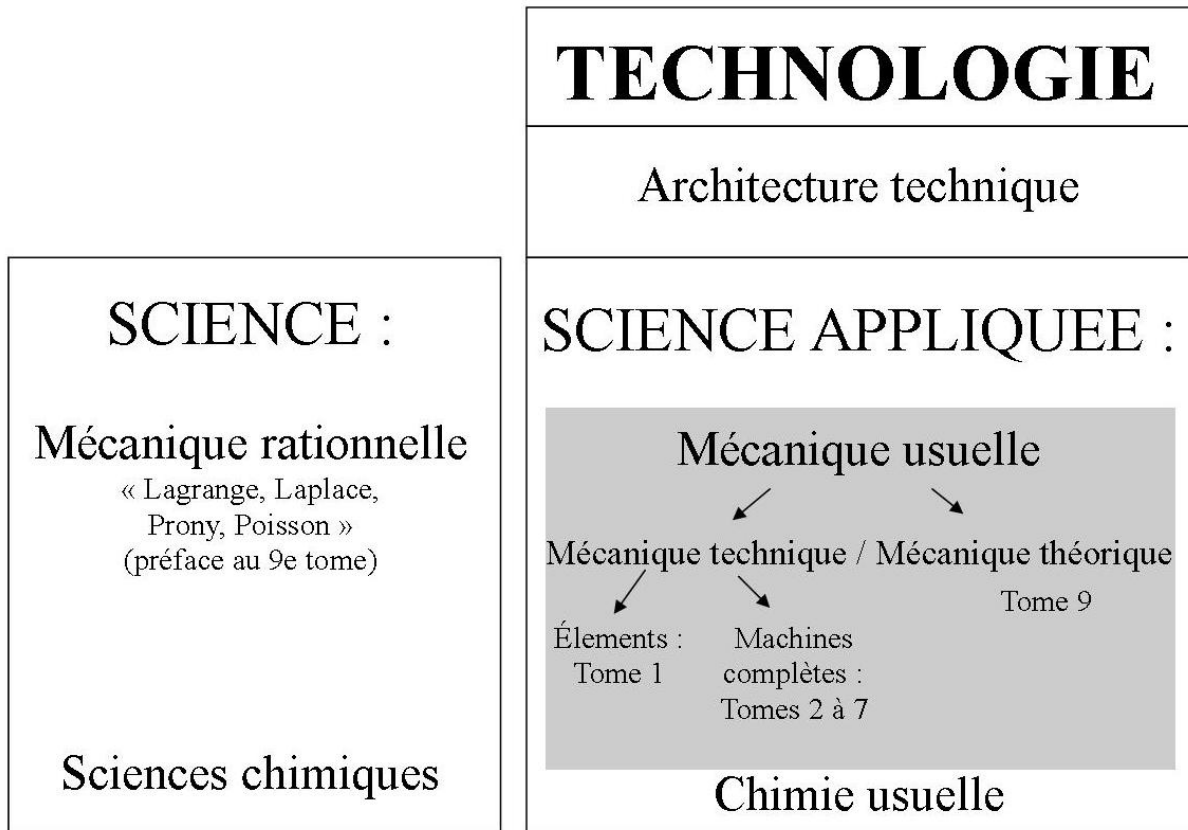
TECHNOLOGIE

Architecture technique

SCIENCE :

Mécanique rationnelle
« Lagrange, Laplace, Prony, Poisson »
(préface au 9e tome)

Sciences chimiques

SCIENCE APPLIQUEE :

Mécanique usuelle

Mécanique technique / Mécanique théorique

Élements : Tome 1

Machines complètes : Tomes 2 à 7

Tome 9

Chimie usuelle